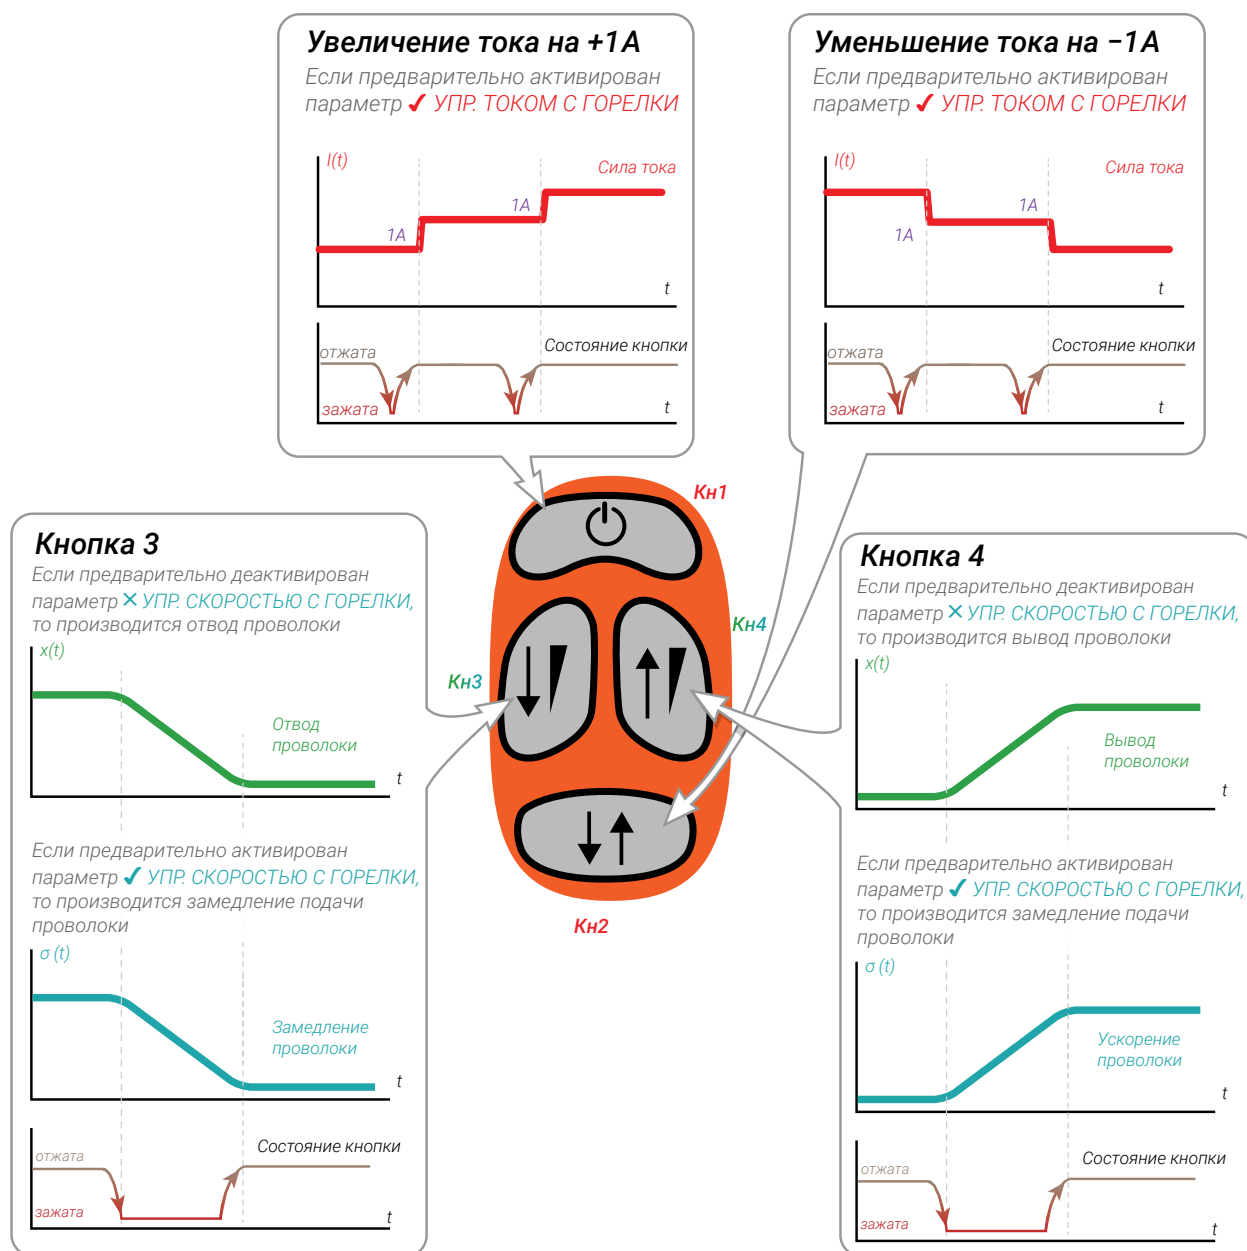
Увеличение тока на +1A
Если предварительно активирован параметр ✓ УПР. ТОКОМ С ГОРЕЛКИ

I(t)
Сила тока
1A
1A
t

отжата
Состояние кнопки
зажата
t

Уменьшение тока на −1A
Если предварительно активирован параметр ✓ УПР. ТОКОМ С ГОРЕЛКИ

I(t)
Сила тока
1A
1A
t

отжата
Состояние кнопки
зажата
t

Кн1
Кн4
Кн3
Кн2

Кнопка 3
Если предварительно деактивирован параметр ✕ УПР. СКОРОСТЬЮ С ГОРЕЛКИ, то производится отвод проволоки

x(t)
Отвод проволоки
t

Если предварительно активирован параметр ✓ УПР. СКОРОСТЬЮ С ГОРЕЛКИ, то производится замедление подачи проволоки

σ (t)
Замедление проволоки
t

отжата
Состояние кнопки
зажата
t

Кнопка 4
Если предварительно деактивирован параметр ✕ УПР. СКОРОСТЬЮ С ГОРЕЛКИ, то производится вывод проволоки

x(t)
Вывод проволоки
t

Если предварительно активирован параметр ✓ УПР. СКОРОСТЬЮ С ГОРЕЛКИ, то производится замедление подачи проволоки

σ (t)
Ускорение проволоки
t

отжата
Состояние кнопки
зажата
t